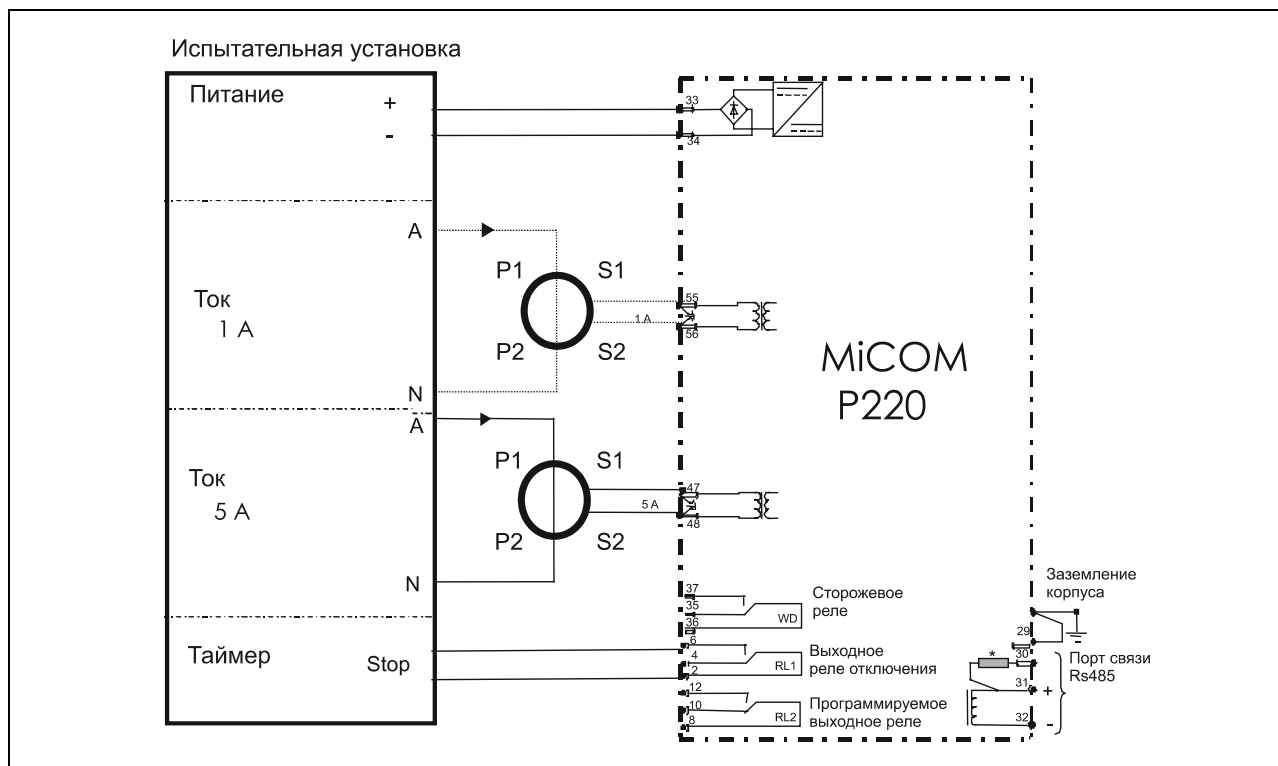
Испытательная установка

Питание
+
-
33
34

A
Ток
1 A
N
P1
P2
S1
S2
55
1 A
56

MiCOM
P220

A
Ток
5 A
N
P1
P2
S1
S2
47
5 A
48

37
35
36
WD
Сторожевое реле

Заземление корпуса
29
30

Таймер
Stop
6
4
2
RL1
Выходное реле отключения

*
31
32
+
-
Порт связи Rs485

12
10
8
RL2
Программируемое выходное реле